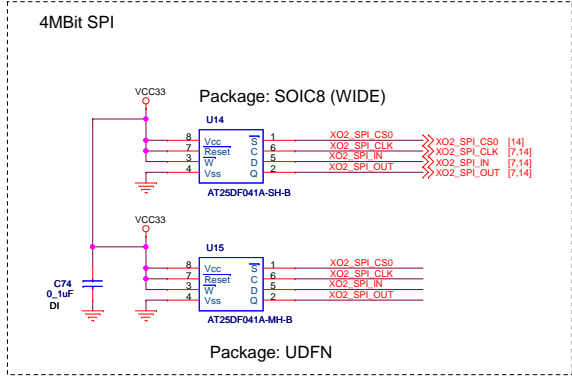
4MBit SPI

VCC33

Package: SOIC8 (WIDE)

U14

8 Vcc
7 Reset
3 W
4 Vss

S 1
C 6
D 5
Q 2

AT25DF041A-SH-B

XO2_SPI_CS0
XO2_SPI_CLK
XO2_SPI_IN
XO2_SPI_OUT

XO2_SPI_CS0 [14]
XO2_SPI_CLK [7,14]
XO2_SPI_IN [7,14]
XO2_SPI_OUT [7,14]

VCC33

U15

8 Vcc
7 Reset
3 W
4 Vss

S 1
C 6
D 5
Q 2

AT25DF041A-MH-B

XO2_SPI_CS0
XO2_SPI_CLK
XO2_SPI_IN
XO2_SPI_OUT

C74
0_1uF
DI

Package: UDFN